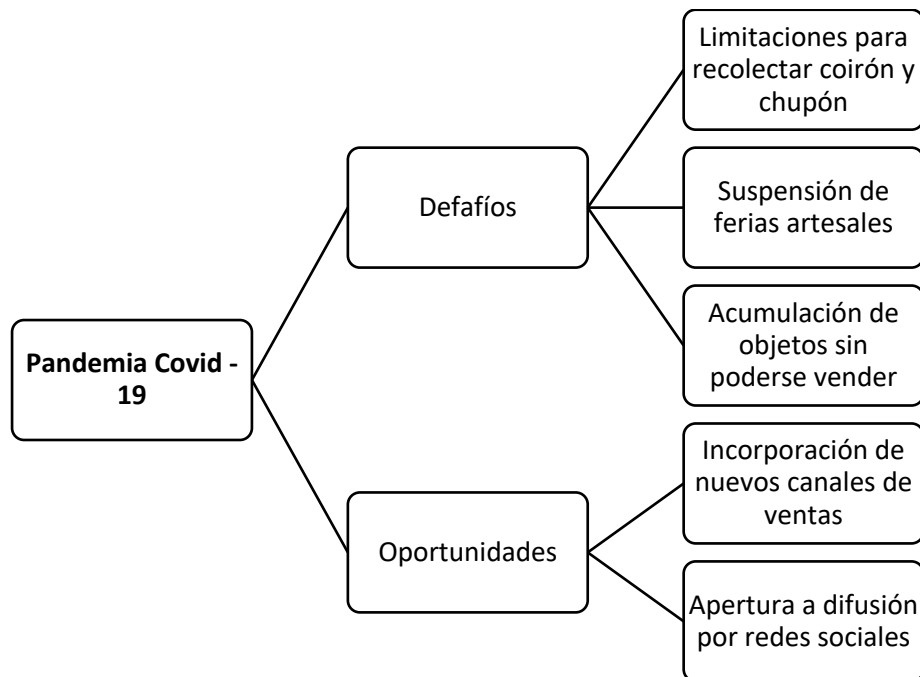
Pandemia Covid - 19

Defafíos

Limitaciones para recolectar coirón y chupón

Suspensión de ferias artesales

Acumulación de objetos sin poderse vender

Oportunidades

Incorporación de nuevos canales de ventas

Apertura a difusión por redes sociales